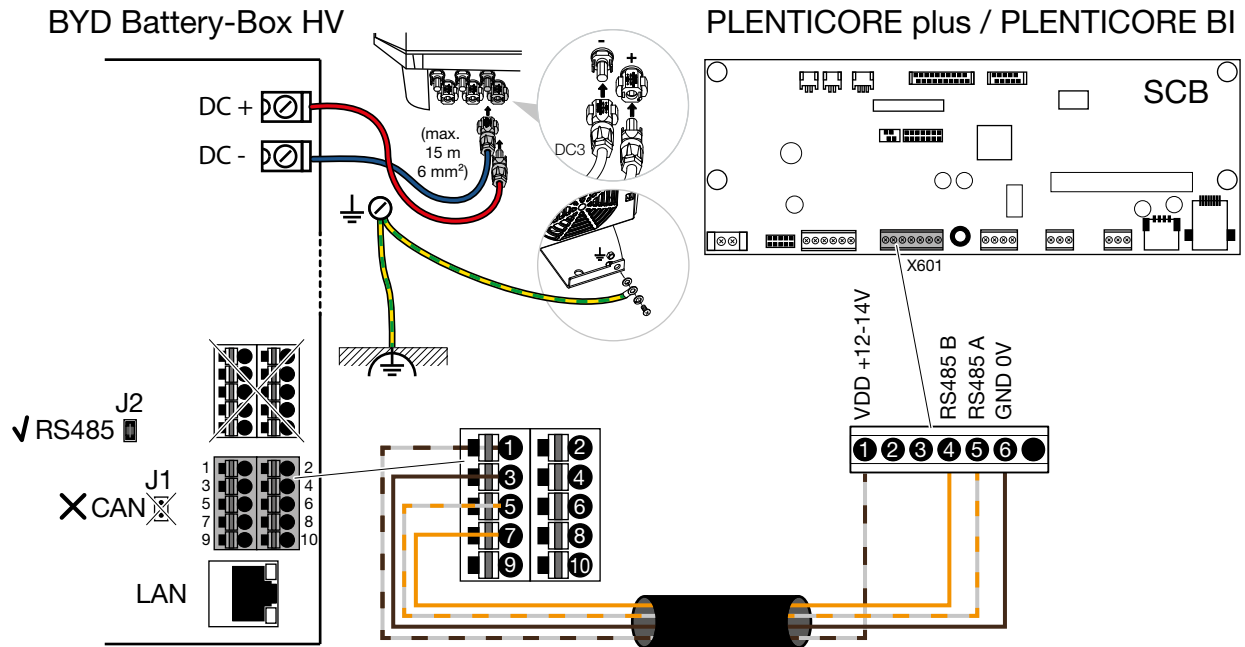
BYD Battery-Box HV

PLENTICORE plus / PLENTICORE BI

DC +

DC -

(max. 15 m 6 mm²)

DC3

-

+

SCB

X601

VDD +12-14V

RS485 B

RS485 A

GND 0V

1 2 3 4 5 6

J2

√ RS485

J1

✕ CAN

1 2
3 4
5 6
7 8
9 10

1 2
3 4
5 6
7 8
9 10

LAN